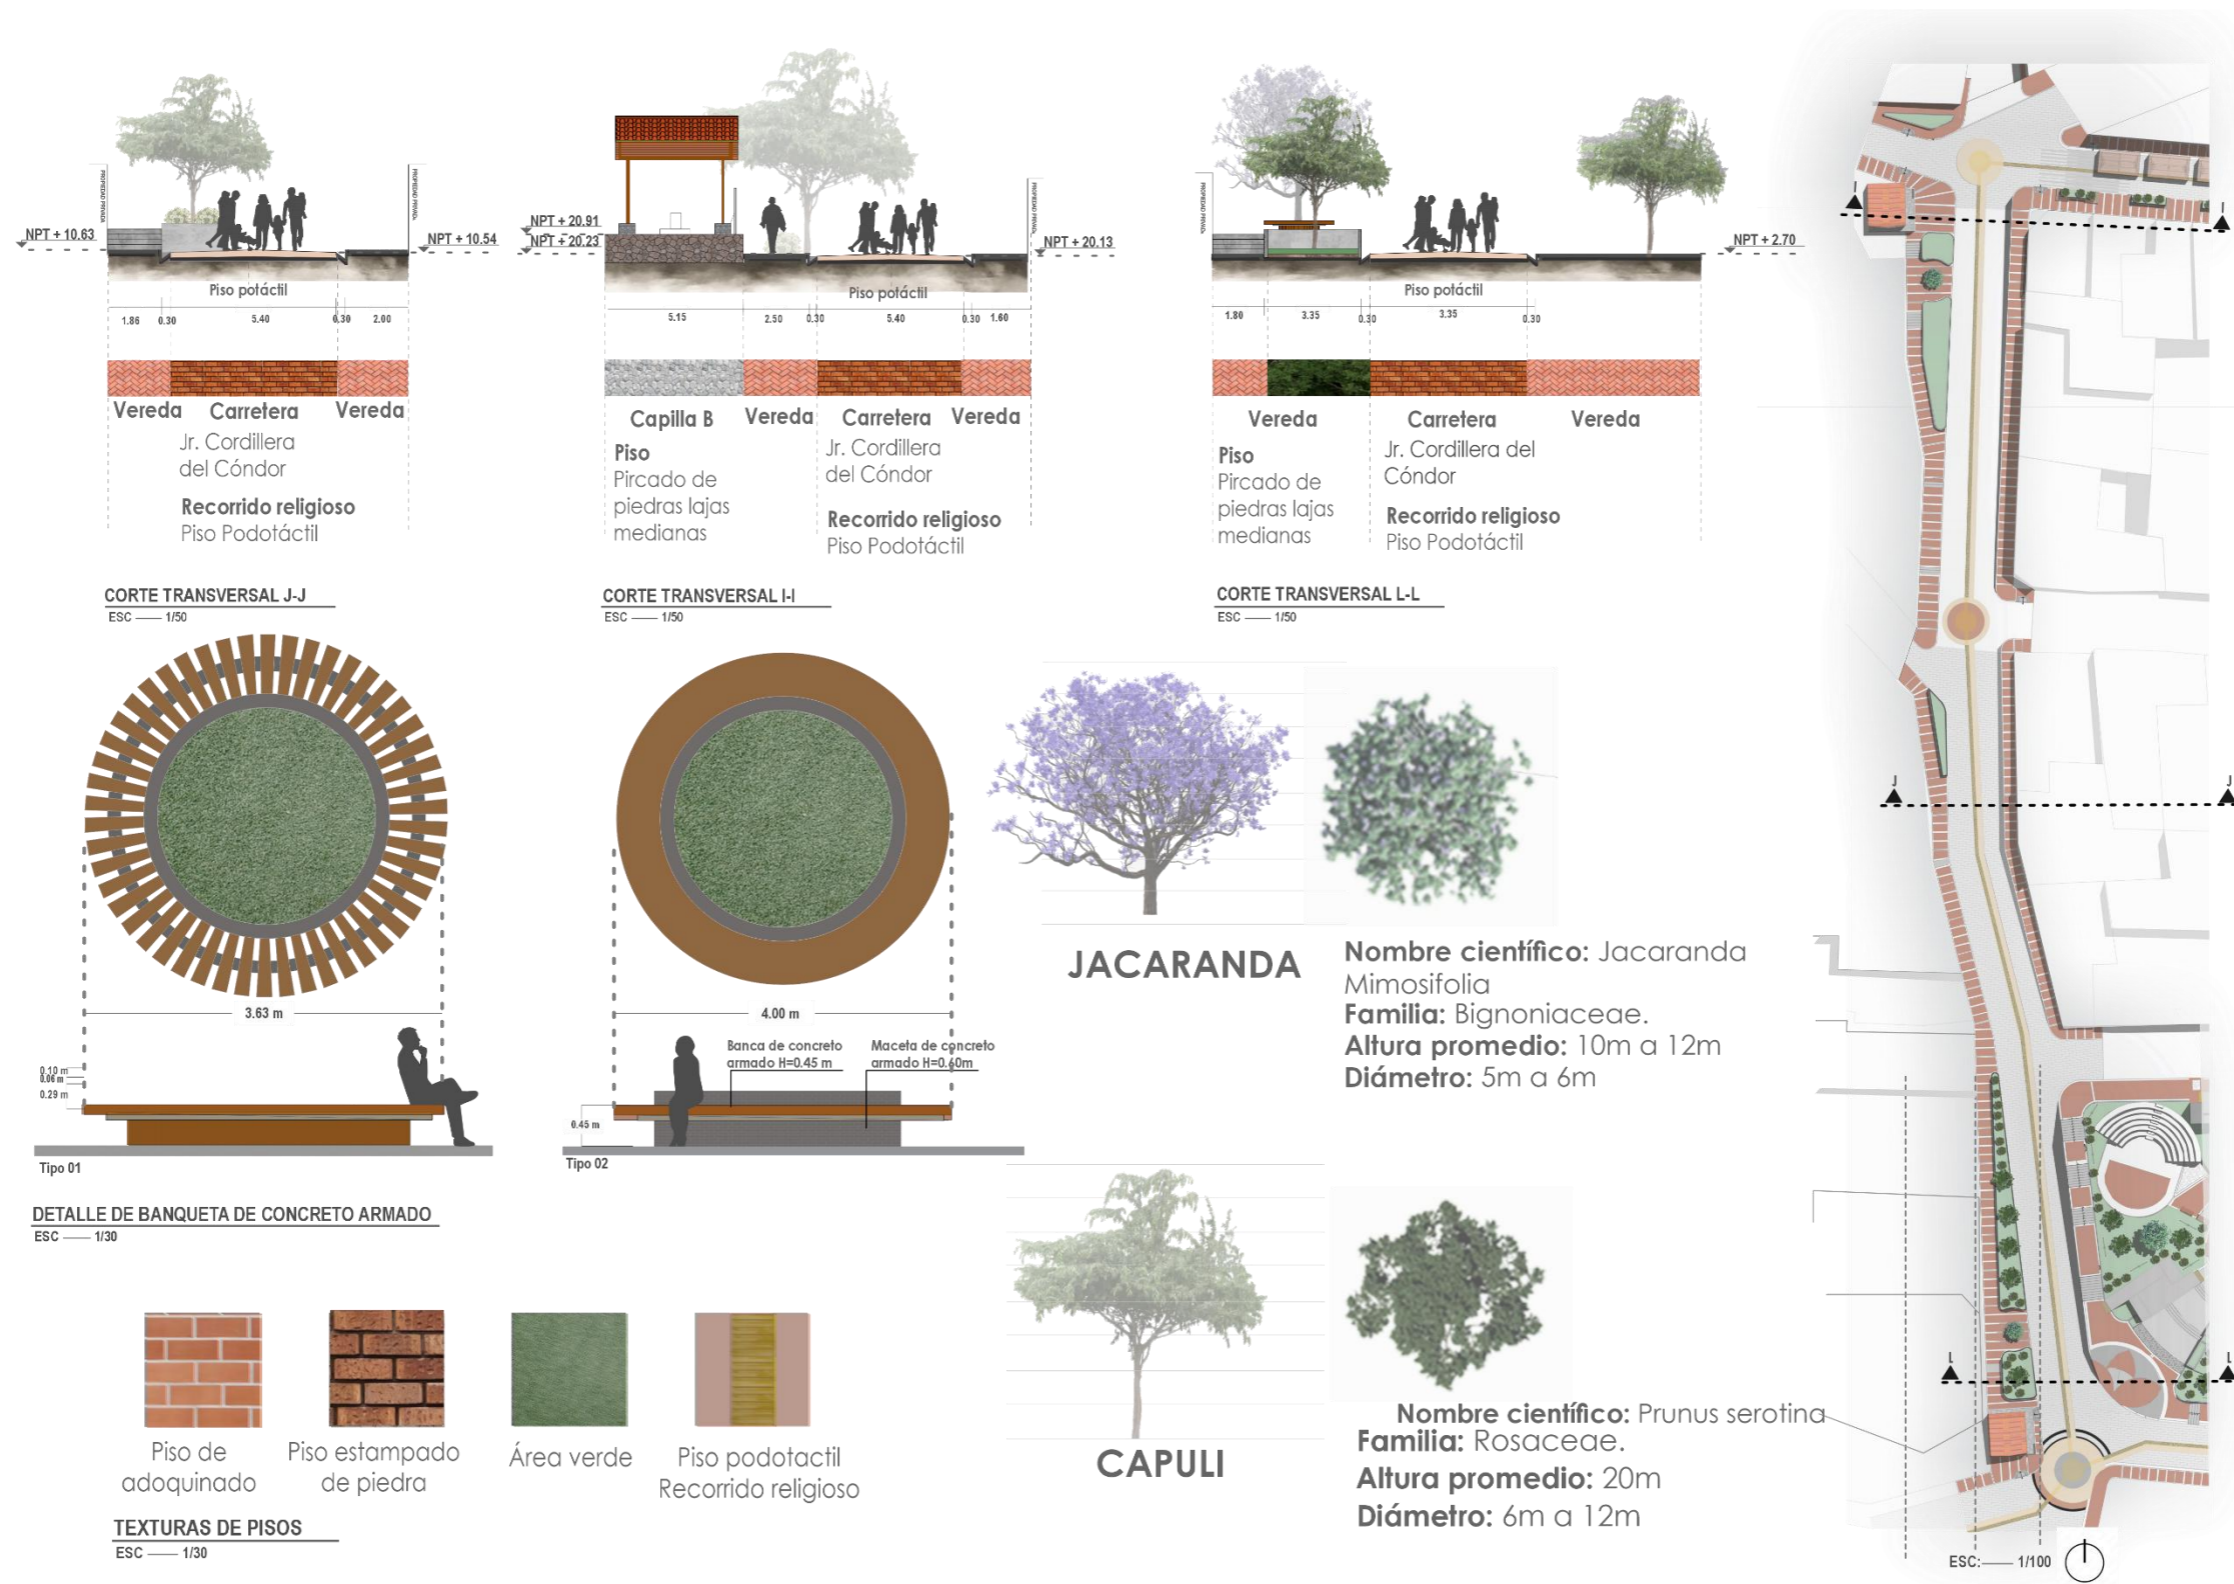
NPT + 10.63
NPT + 10.54
Piso potáctil
1.86 0.30 5.40 0.30 2.00
Vereda Carretera Vereda
Jr. Cordillera del Cóndor
Recorrido religioso
Piso Podotáctil

CORTE TRANSVERSAL J-J
ESC —— 1/50

NPT + 20.91
NPT + 20.23
NPT + 20.13
Piso potáctil
5.15 2.50 0.30 5.40 0.30 1.60
Capilla B Vereda Carretera Vereda
Piso
Pircado de piedras lajas medianas
Jr. Cordillera del Cóndor
Recorrido religioso
Piso Podotáctil

CORTE TRANSVERSAL I-I
ESC —— 1/50

NPT + 2.70
Piso potáctil
1.80 3.35 0.30 3.35 0.30
Vereda Carretera Vereda
Piso
Pircado de piedras lajas medianas
Jr. Cordillera del Cóndor
Recorrido religioso
Piso Podotáctil

CORTE TRANSVERSAL L-L
ESC —— 1/50

3.63 m
0.10 m
0.06 m
0.29 m
Tipo 01

4.00 m
Banca de concreto armado H=0.45 m
Maceta de concreto armado H=0.60m
0.45 m
Tipo 02

DETALLE DE BANQUETA DE CONCRETO ARMADO
ESC —— 1/30

JACARANDA
Nombre científico: Jacaranda Mimosifolia
Familia: Bignoniaceae.
Altura promedio: 10m a 12m
Diámetro: 5m a 6m

CAPULI
Nombre científico: Prunus serotina
Familia: Rosaceae.
Altura promedio: 20m
Diámetro: 6m a 12m

Piso de adoquinado
Piso estampado de piedra
Área verde
Piso podotactil Recorrido religioso

TEXTURAS DE PISOS
ESC —— 1/30

J J I I L L
ESC: —— 1/100